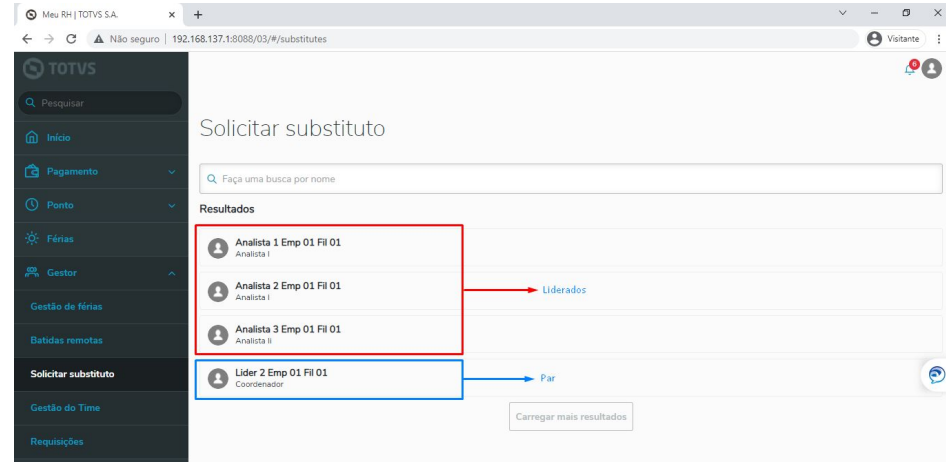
Meu RH | TOTVS S.A. × +

Não seguro | 192.168.137.1:8088/03/#/substitutes

Visitante

TOTVS

Pesquisar

Início

Pagamento

Ponto

Férias

Gestor

Gestão de férias

Batidas remotas

Solicitar substituto

Gestão do Time

Requisições

6

Solicitar substituto

Faça uma busca por nome

Resultados

Analista 1 Emp 01 Fil 01
Analista I

Analista 2 Emp 01 Fil 01
Analista I

Analista 3 Emp 01 Fil 01
Analista Ii

Liderados

Lider 2 Emp 01 Fil 01
Coordenador

Par

Carregar mais resultados